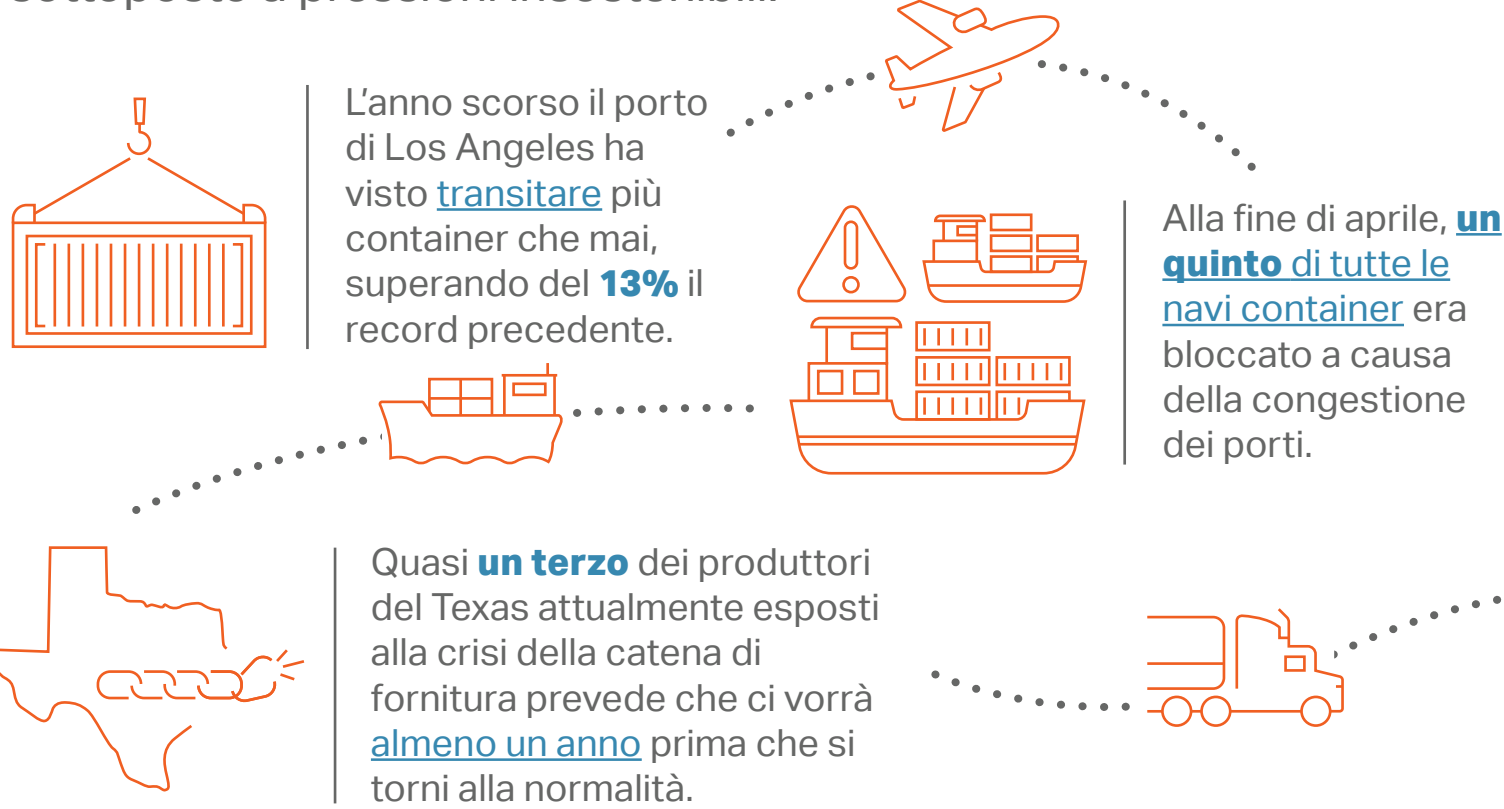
sottoposte a pressioni insostenibili.

L'anno scorso il porto di Los Angeles ha visto transitare più container che mai, superando del **13%** il record precedente.

Alla fine di aprile, **un quinto** di tutte le navi container era bloccato a causa della congestione dei porti.

Quasi **un terzo** dei produttori del Texas attualmente esposti alla crisi della catena di fornitura prevede che ci vorrà almeno un anno prima che si torni alla normalità.